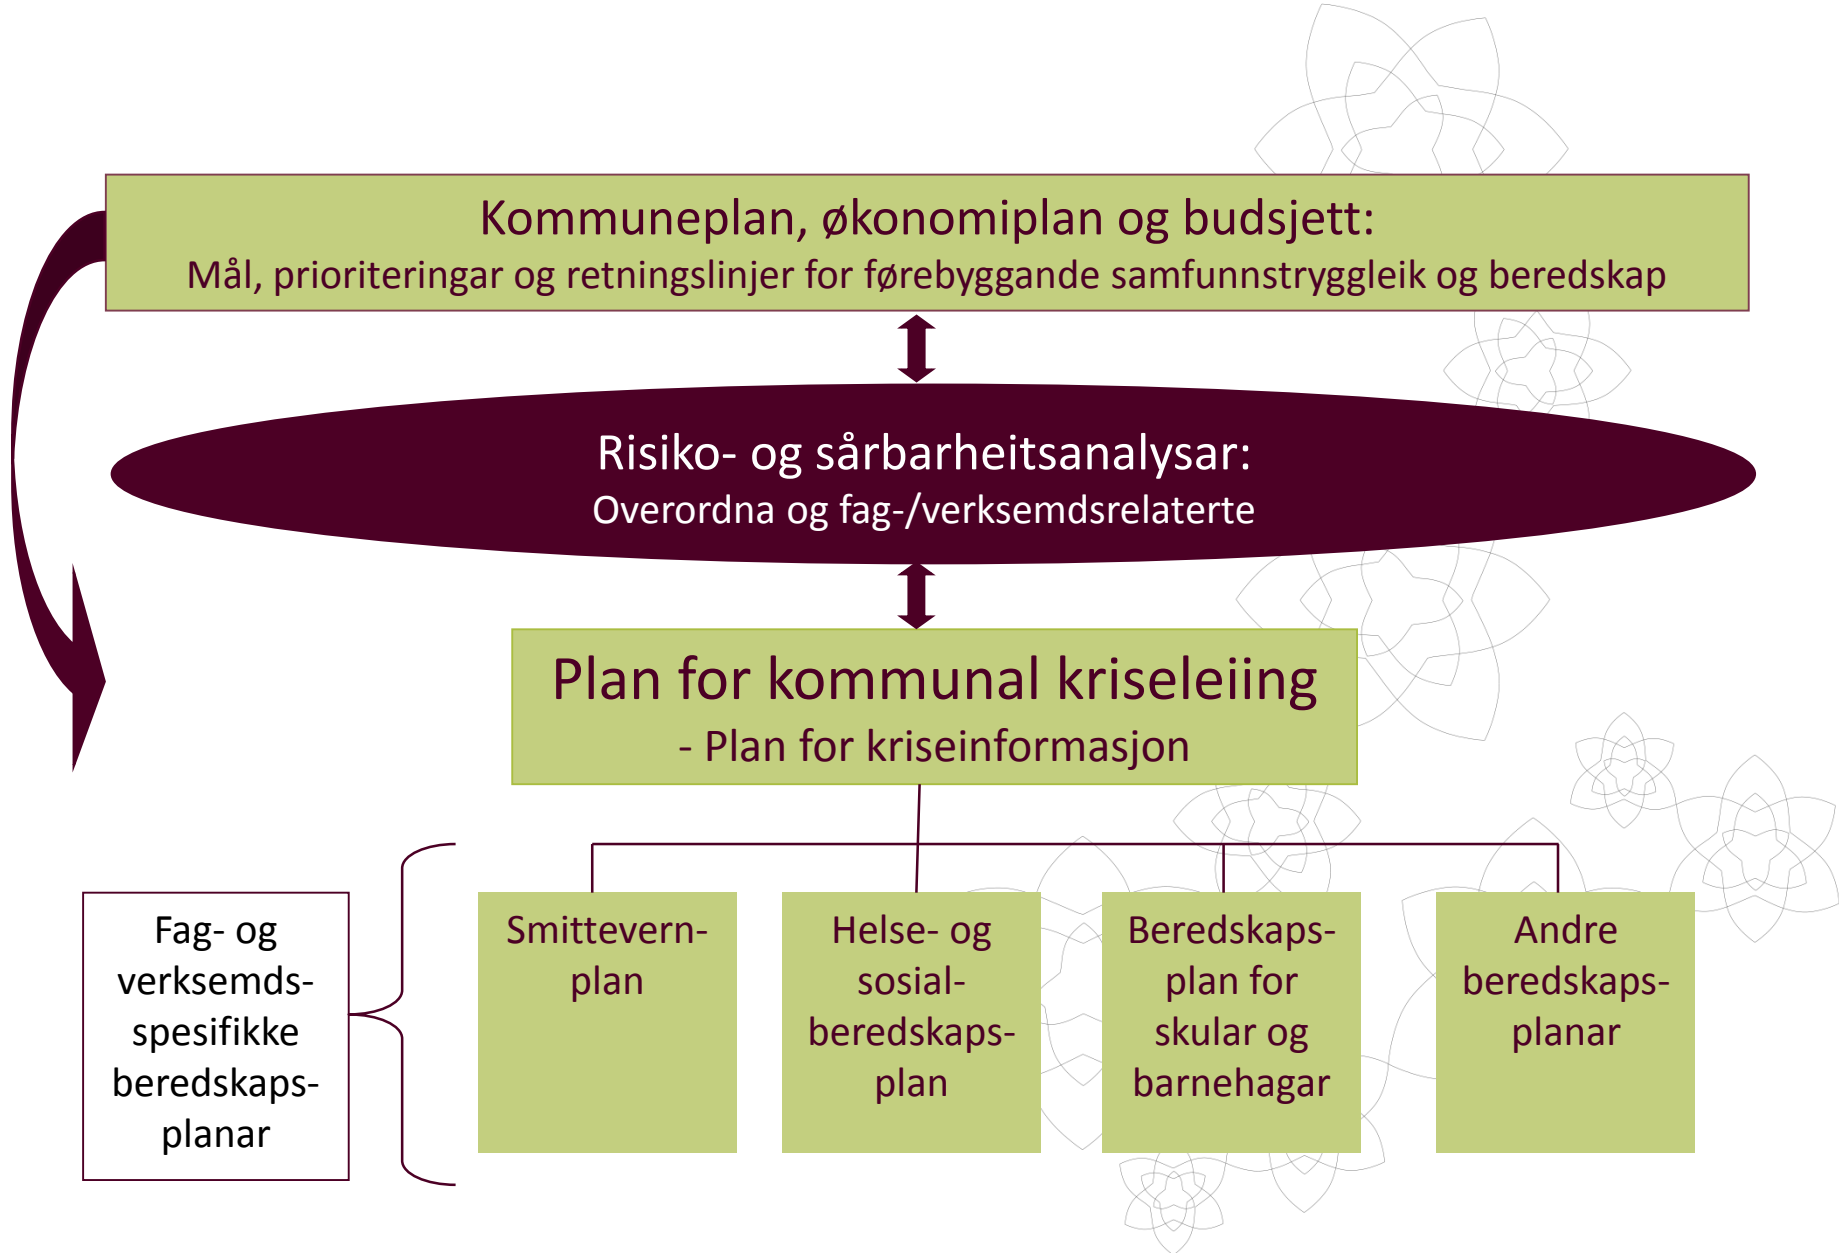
Kommuneplan, økonomiplan og budsjett:
Mål, prioriteringar og retningslinjer for førebyggande samfunnstryggleik og beredskap

Risiko- og sårbarheitsanalysar:
Overordna og fag-/verksemdsrelaterte

Plan for kommunal kriseleiing
- Plan for kriseinformasjon

Fag- og verksemds-spesifikke beredskaps-planar

Smittevern-plan

Helse- og sosial-beredskaps-plan

Beredskaps-plan for skular og barnehagar

Andre beredskaps-planar